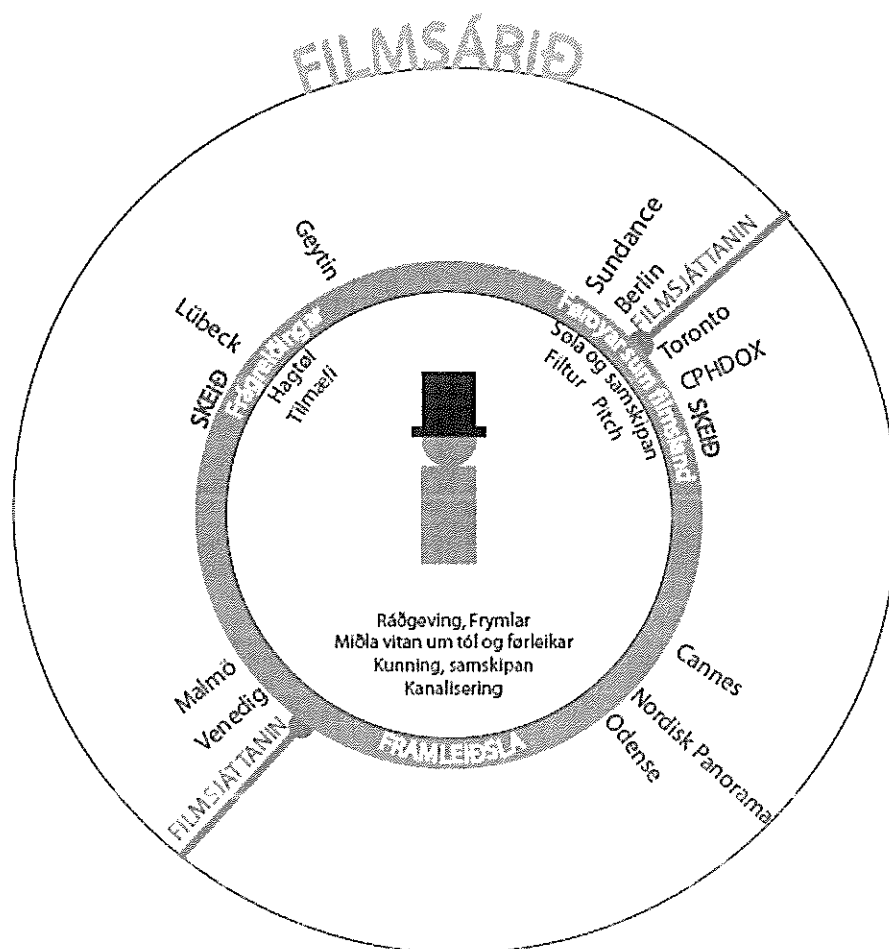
FILMSÁRIÐ

Geytin

Lübeck

SKEIÐ

Fíggjarætlan

Hagtøl
Tilmæli

Sundance

Berlin

FILMSJÁTTANIN

Toronto

CPHDOX

SKEIÐ

Føroyarnar um filmslandið

Søla og samskipan
Filtur Pitch

Ráðgeving, Frymlar
Miðla vitan um tól og førleikar
Kunning, samskipan
Kanalisering

Malmö
Venedig

FILMSJÁTTANIN

FRAMLEIÐSLA

Cannes

Nordisk Panorama

Odense